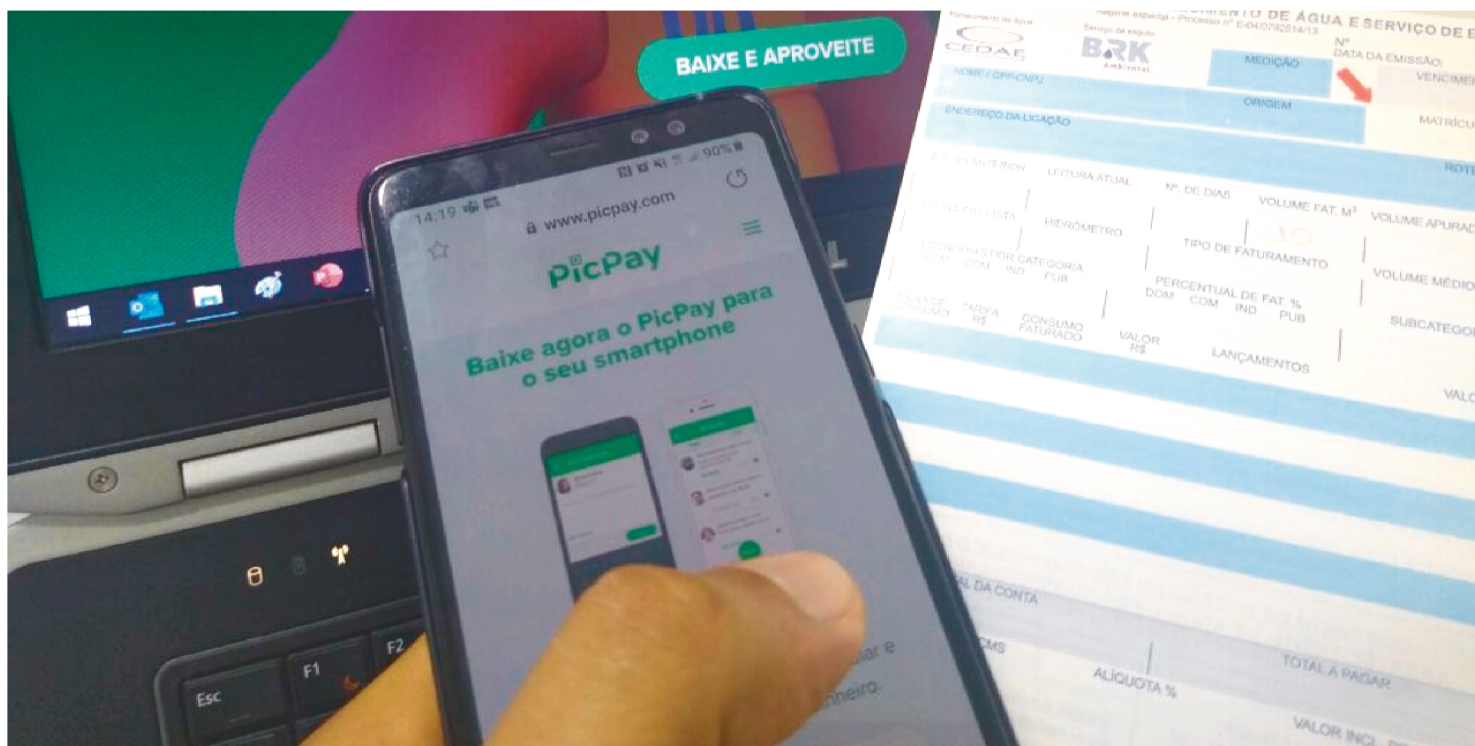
BAIXE E APROVEITE

14:19 90%
www.picpay.com
PicPay
Baixe agora o PicPay para o seu smartphone

Esc F1 F2

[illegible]ar e
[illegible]nheiro.

Fornecimento de Água
CEDAE
Serviço de esgoto
BRK
Ambiental
Regime especial - Processo nº E-04/079214/13
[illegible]NTO DE ÁGUA E SERVIÇO DE E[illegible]
Nº
DATA DA EMISSÃO:
MEDIÇÃO
VENCIMEN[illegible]
NOME / CPF/CNPJ
ORIGEM
ENDEREÇO DA LIGAÇÃO
MATRÍCU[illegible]
ROT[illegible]
LEITURA ANTERIOR
LEITURA ATUAL
Nº. DE DIAS
VOLUME FAT. M³
VOLUME APURAD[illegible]
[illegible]
HIDRÔMETRO
TIPO DE FATURAMENTO
ECONOMIAS POR CATEGORIA
DOM COM IND PUB
VOLUME MÉDIO
PERCENTUAL DE FAT. %
DOM COM IND PUB
FAIXA DE CONSUMO
TARIFA R$
CONSUMO FATURADO
VALOR R$
LANÇAMENTOS
SUBCATEGO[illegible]
VALO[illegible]
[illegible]AL DA CONTA
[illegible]CMS
ALÍQUOTA %
TOTAL A PAGAR
VALOR INCL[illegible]